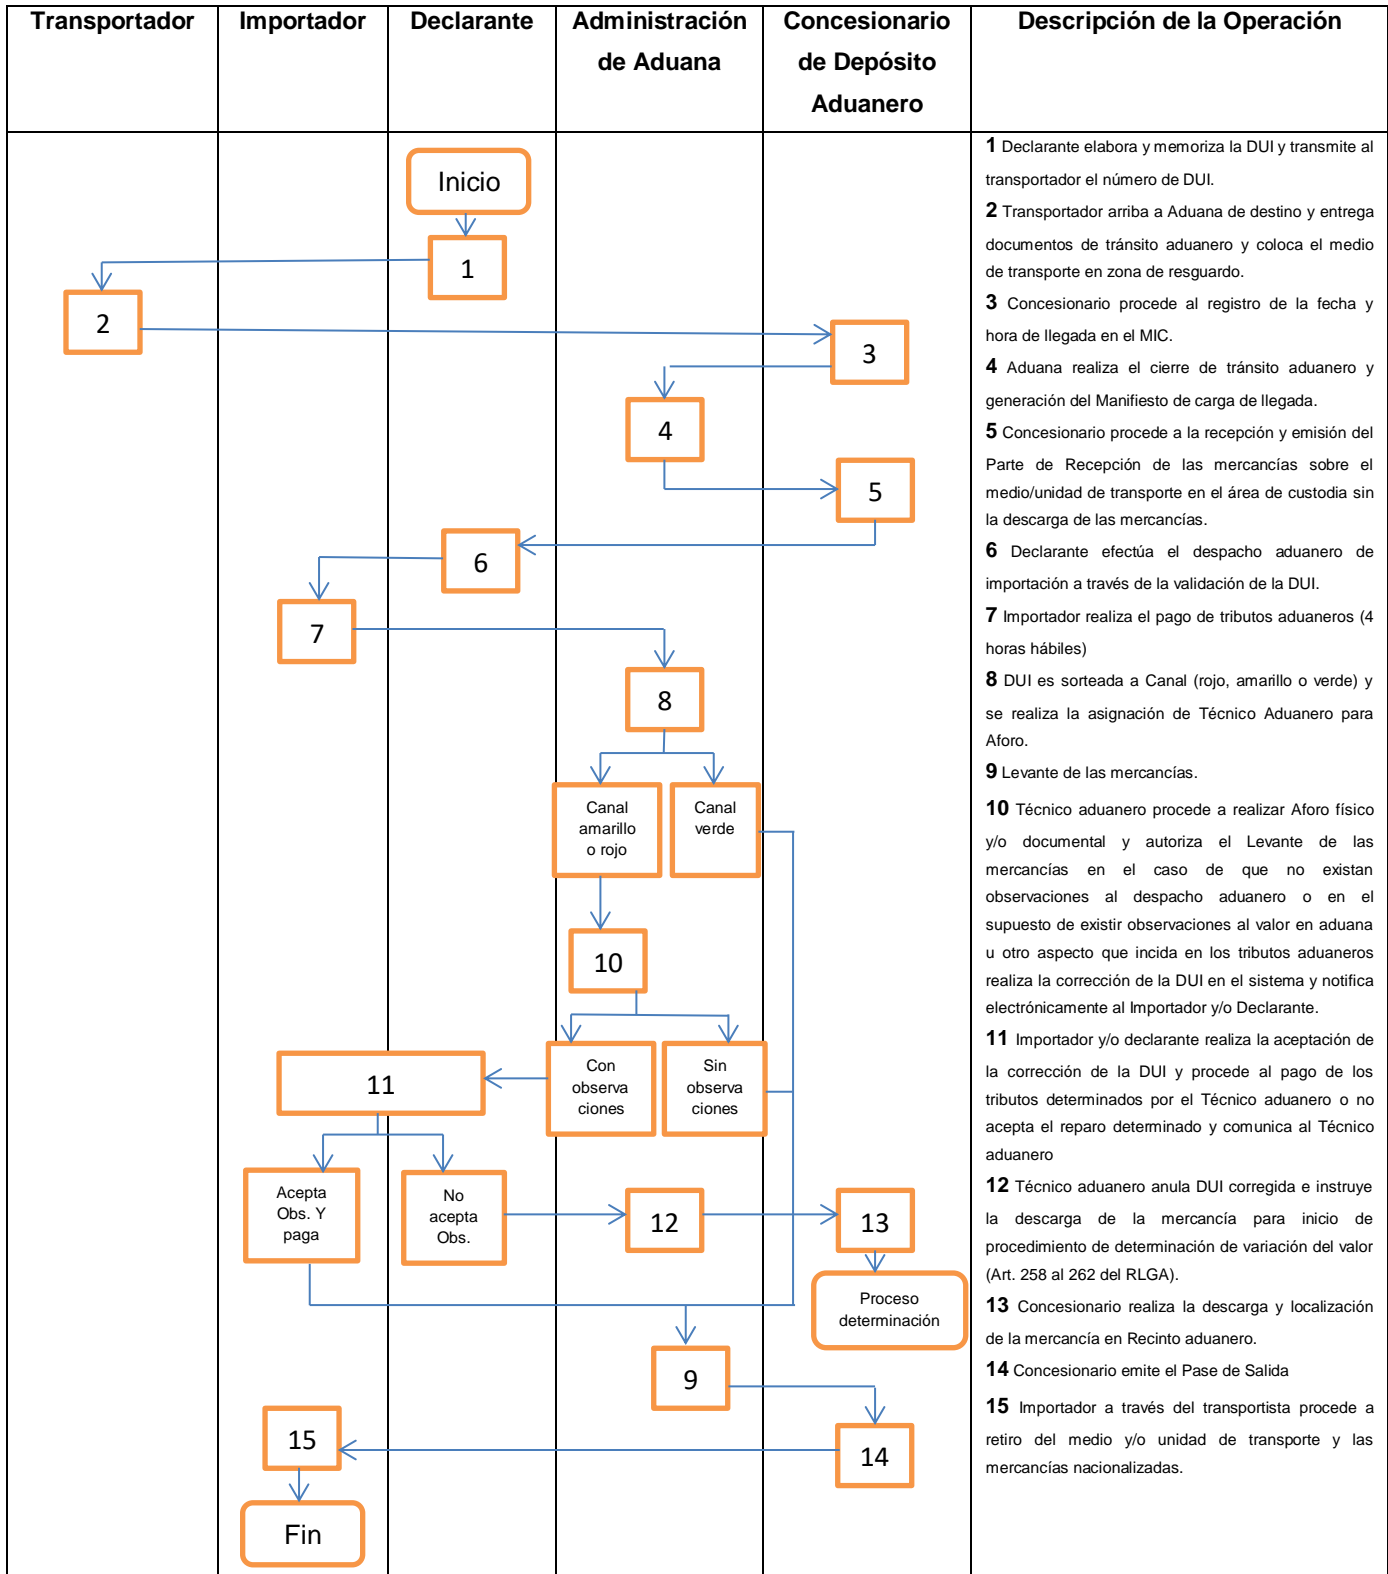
| Transportador | Importador | Declarante | Administración de Aduana | Concesionario de Depósito Aduanero | Descripción de la Operación |
|---|---|---|---|---|---|

Inicio

1

2

3

4

5

6

7

8

Canal amarillo o rojo

Canal verde

10

Con observa ciones

Sin observa ciones

11

Acepta Obs. Y paga

No acepta Obs.

12

13

Proceso determinación

9

14

15

Fin

**1** Declarante elabora y memoriza la DUI y transmite al transportador el número de DUI.

**2** Transportador arriba a Aduana de destino y entrega documentos de tránsito aduanero y coloca el medio de transporte en zona de resguardo.

**3** Concesionario procede al registro de la fecha y hora de llegada en el MIC.

**4** Aduana realiza el cierre de tránsito aduanero y generación del Manifiesto de carga de llegada.

**5** Concesionario procede a la recepción y emisión del Parte de Recepción de las mercancías sobre el medio/unidad de transporte en el área de custodia sin la descarga de las mercancías.

**6** Declarante efectúa el despacho aduanero de importación a través de la validación de la DUI.

**7** Importador realiza el pago de tributos aduaneros (4 horas hábiles)

**8** DUI es sorteada a Canal (rojo, amarillo o verde) y se realiza la asignación de Técnico Aduanero para Aforo.

**9** Levante de las mercancías.

**10** Técnico aduanero procede a realizar Aforo físico y/o documental y autoriza el Levante de las mercancías en el caso de que no existan observaciones al despacho aduanero o en el supuesto de existir observaciones al valor en aduana u otro aspecto que incida en los tributos aduaneros realiza la corrección de la DUI en el sistema y notifica electrónicamente al Importador y/o Declarante.

**11** Importador y/o declarante realiza la aceptación de la corrección de la DUI y procede al pago de los tributos determinados por el Técnico aduanero o no acepta el reparo determinado y comunica al Técnico aduanero

**12** Técnico aduanero anula DUI corregida e instruye la descarga de la mercancía para inicio de procedimiento de determinación de variación del valor (Art. 258 al 262 del RLGA).

**13** Concesionario realiza la descarga y localización de la mercancía en Recinto aduanero.

**14** Concesionario emite el Pase de Salida

**15** Importador a través del transportista procede a retiro del medio y/o unidad de transporte y las mercancías nacionalizadas.